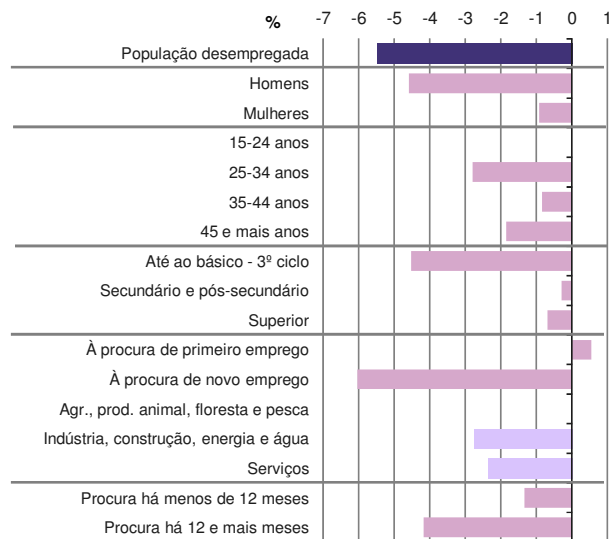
| % | -7 | -6 | -5 | -4 | -3 | -2 | -1 | 0 | 1 |
|---|---|---|---|---|---|---|---|---|---|
| População desempregada | | | | | | | | | |
| Homens | | | | | | | | | |
| Mulheres | | | | | | | | | |
| 15-24 anos | | | | | | | | | |
| 25-34 anos | | | | | | | | | |
| 35-44 anos | | | | | | | | | |
| 45 e mais anos | | | | | | | | | |
| Até ao básico - 3º ciclo | | | | | | | | | |
| Secundário e pós-secundário | | | | | | | | | |
| Superior | | | | | | | | | |
| À procura de primeiro emprego | | | | | | | | | |
| À procura de novo emprego | | | | | | | | | |
| Agr., prod. animal, floresta e pesca | | | | | | | | | |
| Indústria, construção, energia e água | | | | | | | | | |
| Serviços | | | | | | | | | |
| Procura há menos de 12 meses | | | | | | | | | |
| Procura há 12 e mais meses | | | | | | | | | |